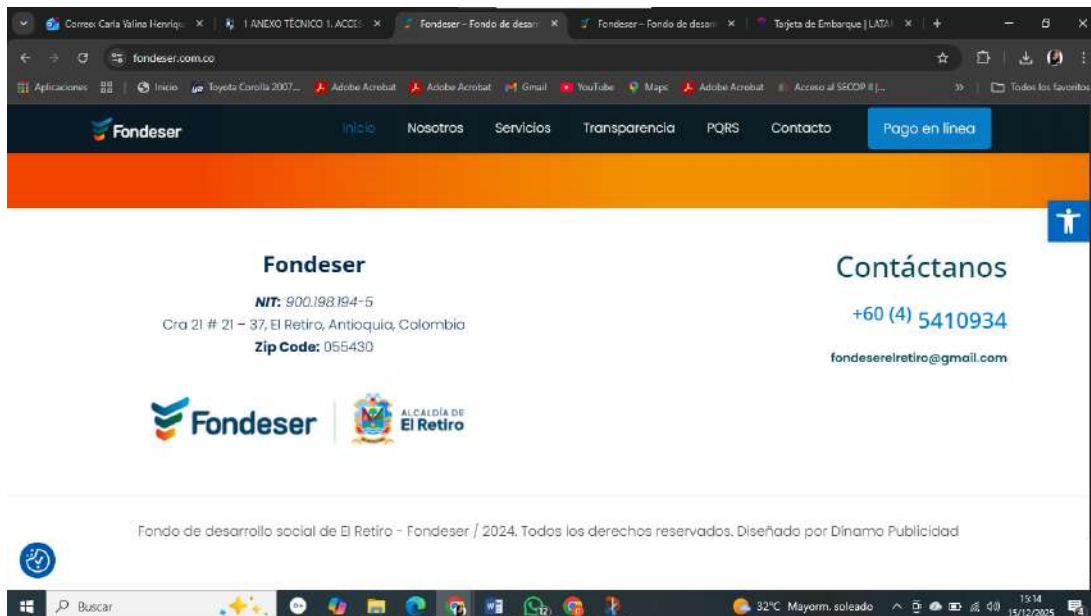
Correo: Carla Valina Henriqu ×
1 ANEXO TÉCNICO 1. ACCE ×
Fondeser – Fondo de desarr ×
Fondeser – Fondo de desarr ×
Tarjeta de Embarque | LATA ×
fondeser.com.co
Aplicaciones | Inicio | Toyota Corolla 2007... | Adobe Acrobat | Adobe Acrobat | Gmail | YouTube | Maps | Adobe Acrobat | Acceso al SECOP II |... | » | Todos los favoritos

Fondeser
Inicio Nosotros Servicios Transparencia PQRS Contacto Pago en línea

Fondeser
NIT: 900.198.194-5
Cra 21 # 21 – 37, El Retiro, Antioquia, Colombia
Zip Code: 055430

Fondeser
ALCALDÍA DE
El Retiro

Contáctanos
+60 (4) 5410934
fondeserelretiro@gmail.com

Fondo de desarrollo social de El Retiro - Fondeser / 2024. Todos los derechos reservados. Diseñado por Dinamo Publicidad

Buscar
32°C Mayorm. soleado
13:14
15/12/2025